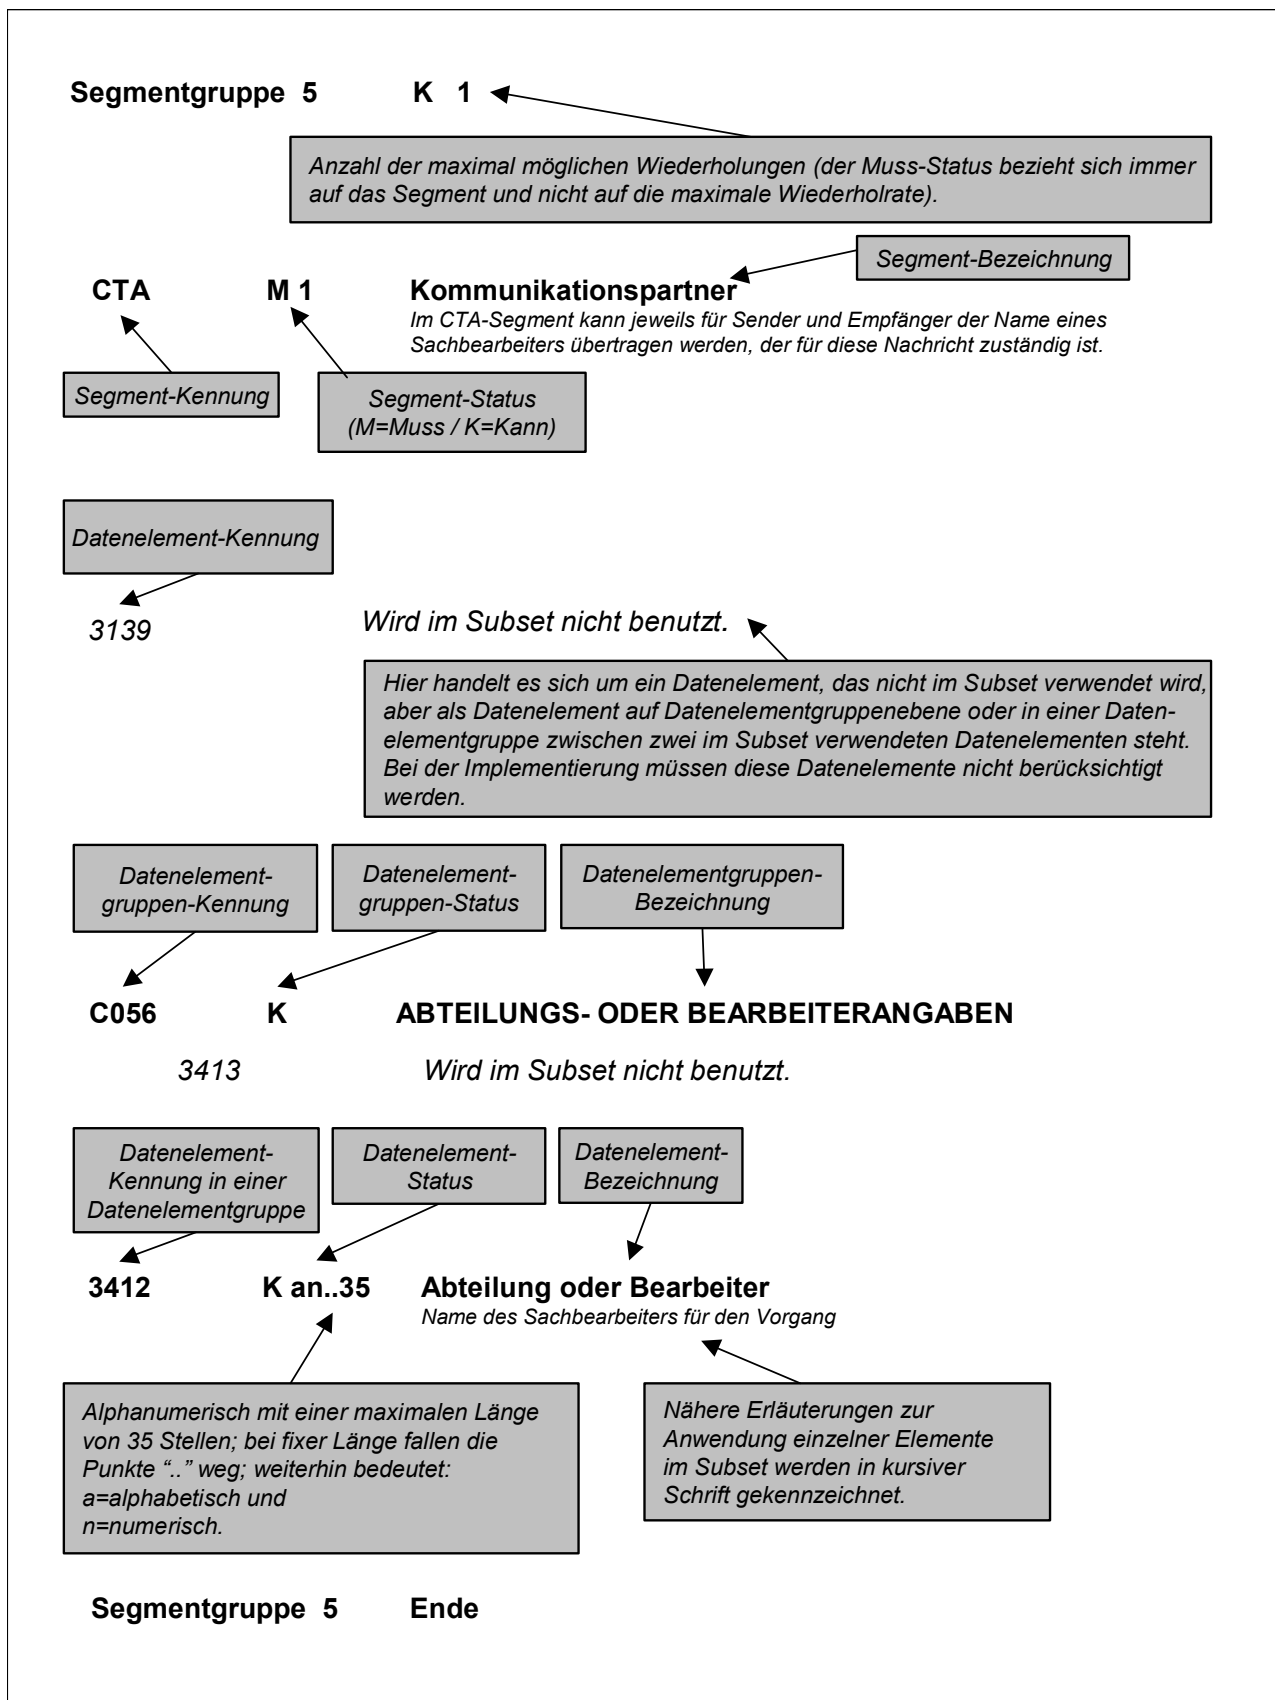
Segmentgruppe 5 K 1

Anzahl der maximal möglichen Wiederholungen (der Muss-Status bezieht sich immer auf das Segment und nicht auf die maximale Wiederholrate).

Segment-Bezeichnung

CTA M 1 Kommunikationspartner
Im CTA-Segment kann jeweils für Sender und Empfänger der Name eines Sachbearbeiters übertragen werden, der für diese Nachricht zuständig ist.

Segment-Kennung

Segment-Status (M=Muss / K=Kann)

Datenelement-Kennung

3139 Wird im Subset nicht benutzt.

Hier handelt es sich um ein Datenelement, das nicht im Subset verwendet wird, aber als Datenelement auf Datenelementgruppenebene oder in einer Datenelementgruppe zwischen zwei im Subset verwendeten Datenelementen steht. Bei der Implementierung müssen diese Datenelemente nicht berücksichtigt werden.

Datenelementgruppen-Kennung

Datenelementgruppen-Status

Datenelementgruppen-Bezeichnung

C056 K ABTEILUNGS- ODER BEARBEITERANGABEN

3413 Wird im Subset nicht benutzt.

Datenelement-Kennung in einer Datenelementgruppe

Datenelement-Status

Datenelement-Bezeichnung

3412 K an..35 Abteilung oder Bearbeiter
Name des Sachbearbeiters für den Vorgang

Alphanumerisch mit einer maximalen Länge von 35 Stellen; bei fixer Länge fallen die Punkte ".." weg; weiterhin bedeutet: a=alphabetisch und n=numerisch.

Nähere Erläuterungen zur Anwendung einzelner Elemente im Subset werden in kursiver Schrift gekennzeichnet.

Segmentgruppe 5 Ende